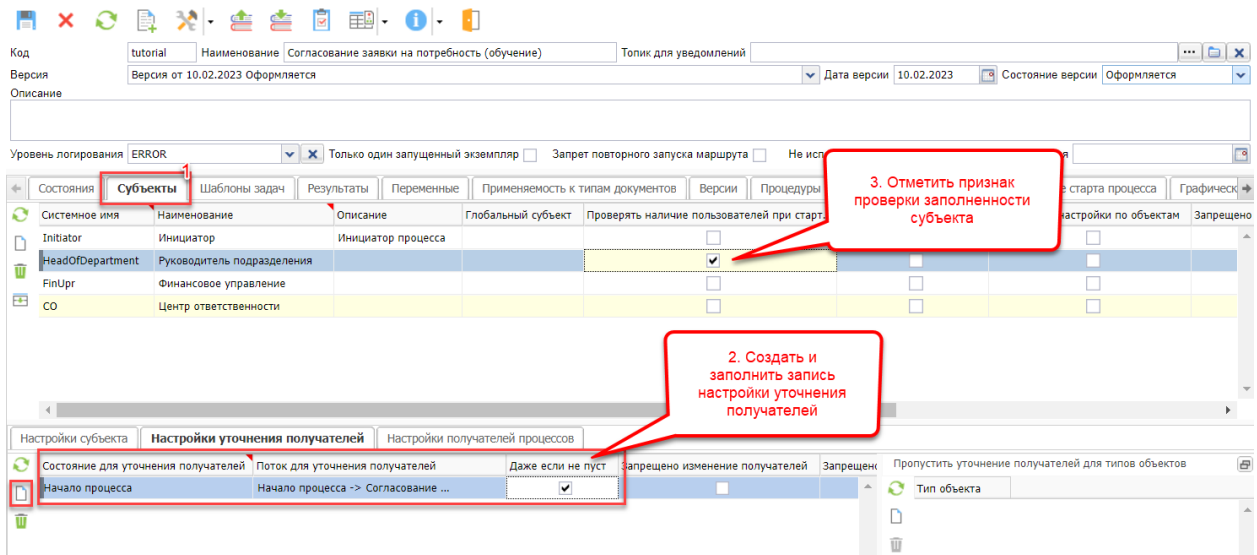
Код tutorial Наименование Согласование заявки на потребность (обучение) Топик для уведомлений

Версия Версия от 10.02.2023 Оформляется Дата версии 10.02.2023 Состояние версии Оформляется

Описание

Уровень логирования ERROR Только один запущенный экземпляр Запрет повторного запуска маршрута Не исп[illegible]

Состояния Субъекты Шаблоны задач Результаты Переменные Применяемость к типам документов Версии Процедуры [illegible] старта процесса Графическ

1

| Системное имя | Наименование | Описание | Глобальный субъект | Проверять наличие пользователей при старт... | | настройки по объектам | Запрещено |
|---|---|---|---|---|---|---|---|
| Initiator | Инициатор | Инициатор процесса | | ☐ | ☐ | ☐ | |
| HeadOfDepartment | Руководитель подразделения | | | ☑ | ☐ | ☐ | |
| FinUpr | Финансовое управление | | | ☐ | ☐ | ☐ | |
| CO | Центр ответственности | | | ☐ | ☐ | ☐ | |

3. Отметить признак проверки заполненности субъекта

2. Создать и заполнить запись настройки уточнения получателей

Настройки субъекта Настройки уточнения получателей Настройки получателей процессов

| Состояние для уточнения получателей | Поток для уточнения получателей | Даже если не пуст | Запрещено изменение получателей | Запрещен |
|---|---|---|---|---|
| Начало процесса | Начало процесса -> Согласование ... | ☑ | ☐ | |

Пропустить уточнение получателей для типов объектов

Тип объекта